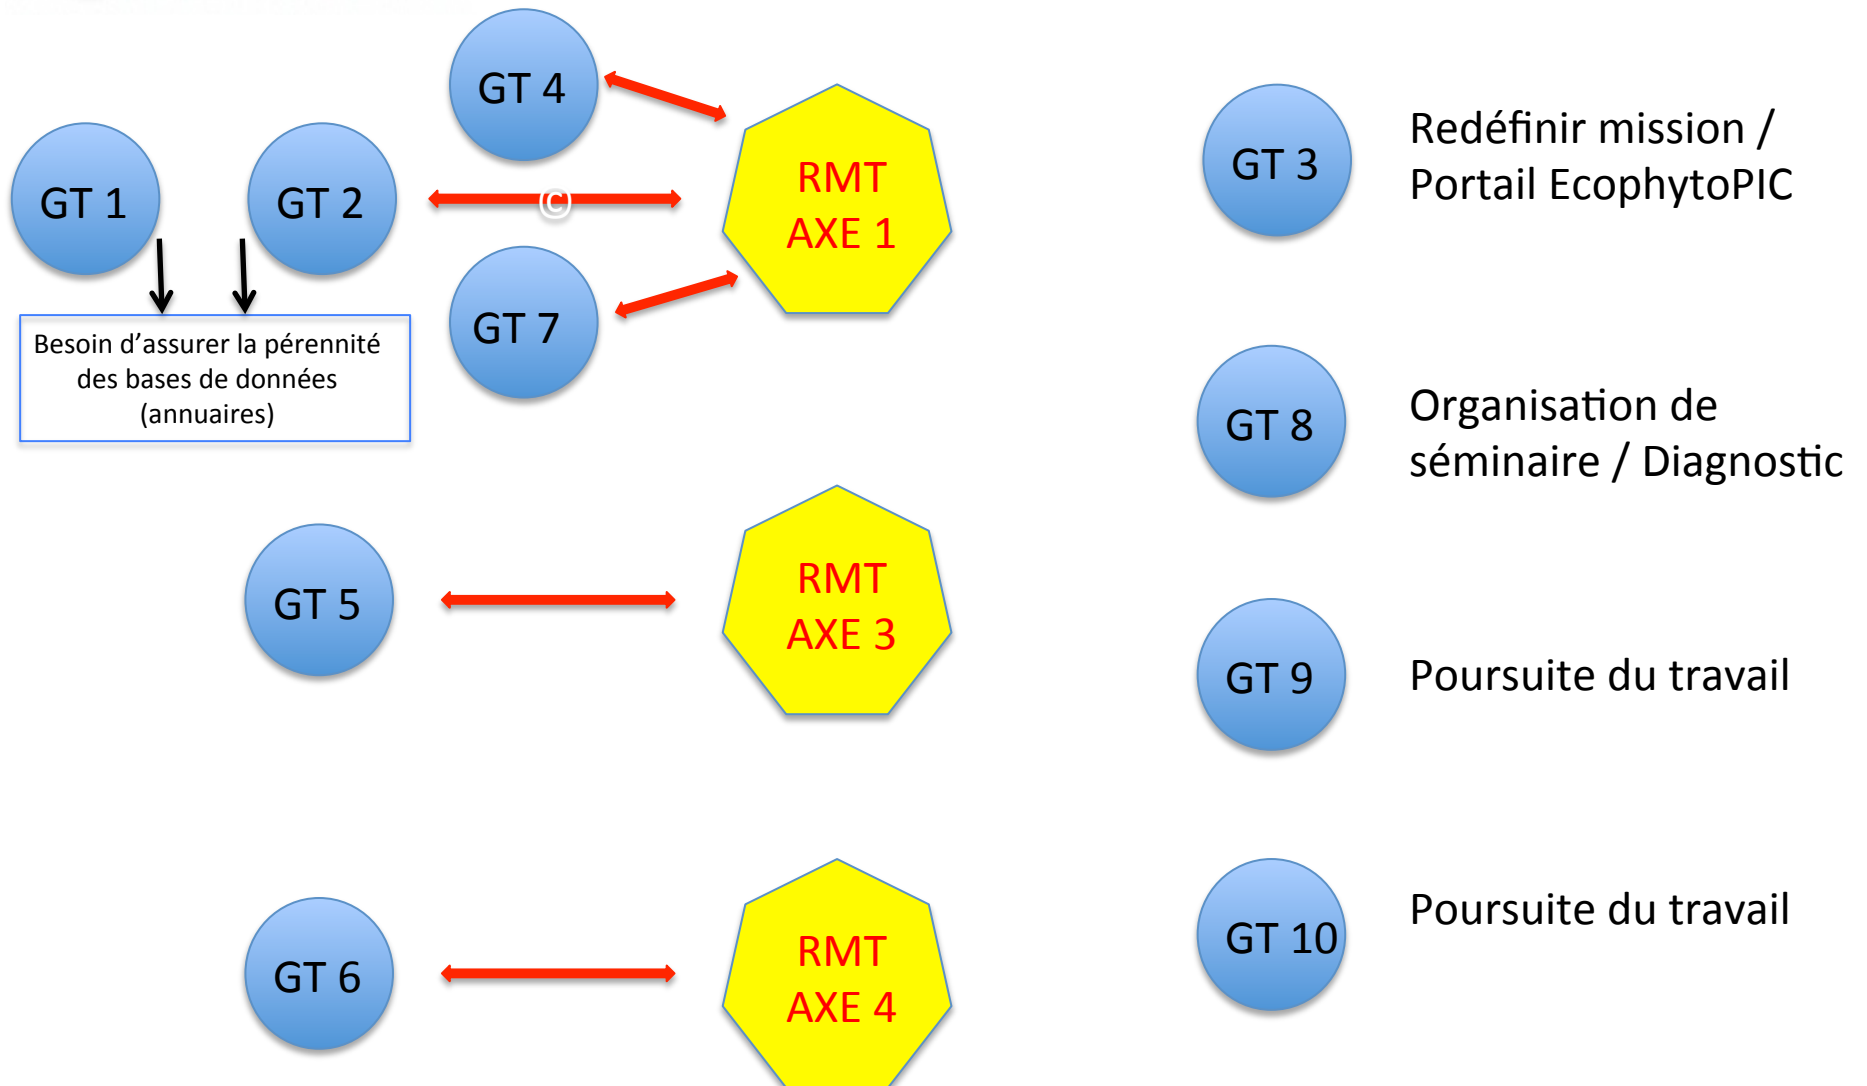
GT 4

GT 1

GT 2

©

RMT
AXE 1

GT 7

Besoin d'assurer la pérennité des bases de données (annuaires)

GT 3

Redéfinir mission / Portail EcophytoPIC

GT 8

Organisation de séminaire / Diagnostic

GT 5

RMT
AXE 3

GT 9

Poursuite du travail

GT 6

RMT
AXE 4

GT 10

Poursuite du travail